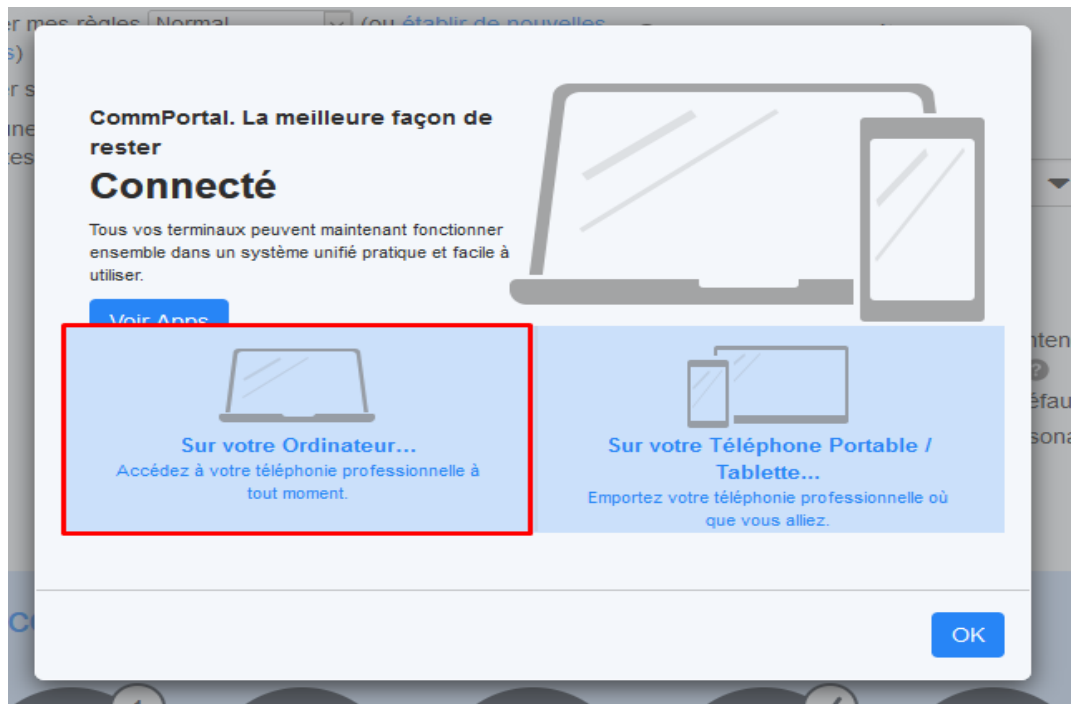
er mes règles Normal (ou établir de nouvelles
s)

CommPortal. La meilleure façon de rester

Connecté

Tous vos terminaux peuvent maintenant fonctionner ensemble dans un système unifié pratique et facile à utiliser.

Voir Apps

Sur votre Ordinateur...
Accédez à votre téléphonie professionnelle à tout moment.

Sur votre Téléphone Portable / Tablette...
Emportez votre téléphonie professionnelle où que vous alliez.

OK